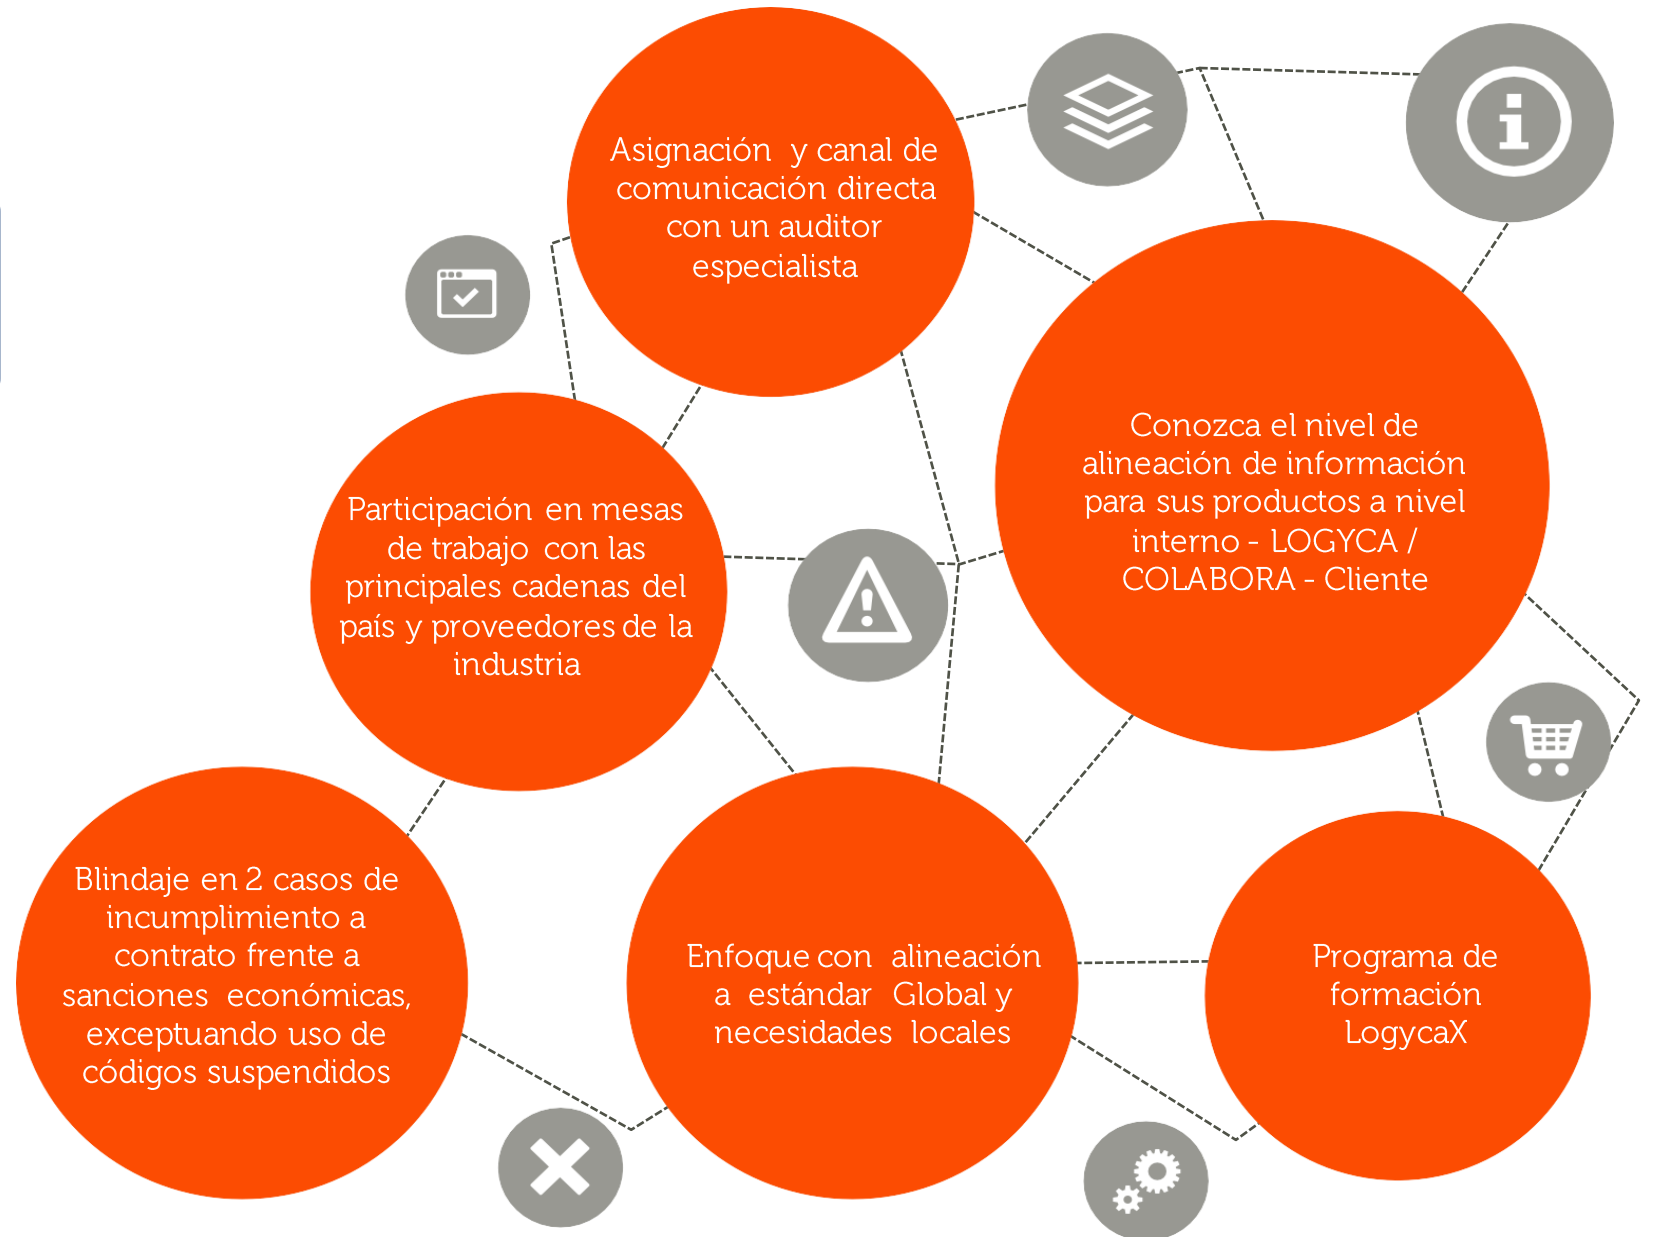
Asignación y canal de comunicación directa con un auditor especialista

Conozca el nivel de alineación de información para sus productos a nivel interno - LOGYCA / COLABORA - Cliente

Participación en mesas de trabajo con las principales cadenas del país y proveedores de la industria

Blindaje en 2 casos de incumplimiento a contrato frente a sanciones económicas, exceptuando uso de códigos suspendidos

Enfoque con alineación a estándar Global y necesidades locales

Programa de formación LogycaX